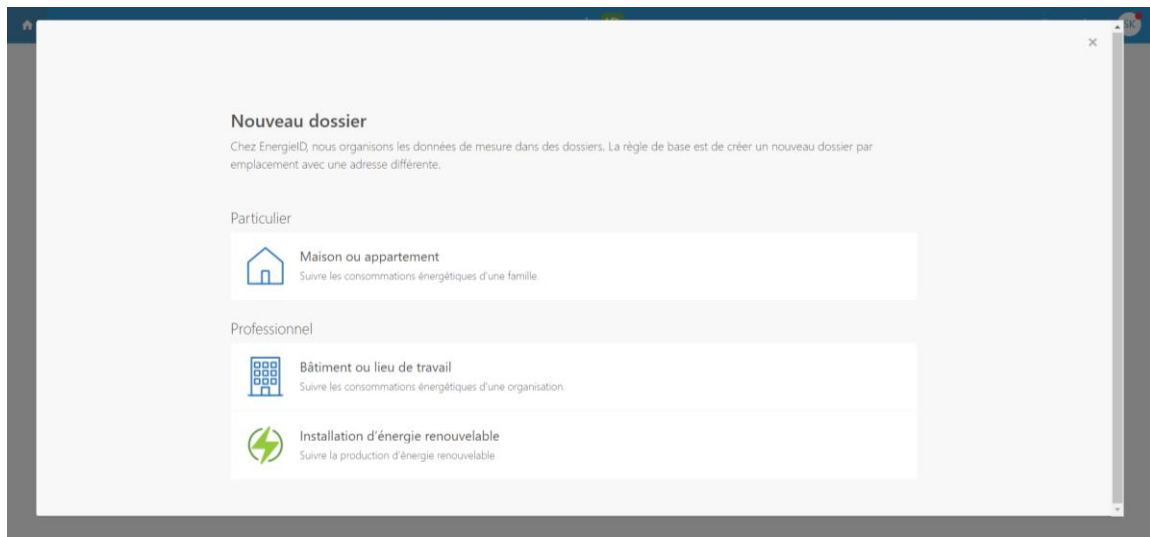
×

Nouveau dossier

Chez EnergieID, nous organisons les données de mesure dans des dossiers. La règle de base est de créer un nouveau dossier par emplacement avec une adresse différente.

Particulier

Maison ou appartement
Suivre les consommations énergétiques d'une famille.

Professionnel

Bâtiment ou lieu de travail
Suivre les consommations énergétiques d'une organisation.

Installation d'énergie renouvelable
Suivre la production d'énergie renouvelable